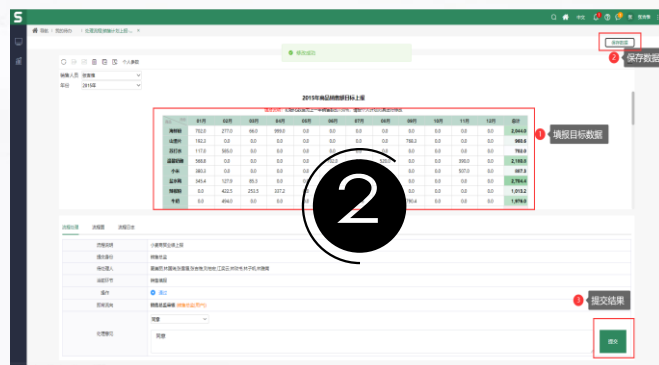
S

保存数据

2 保存数据

个人参数

销售人员

年份 2015年

2015年商品销售额目标上报

|  | 01月 | 02月 | 03月 | 04月 | 05月 | 06月 | 07月 | 08月 | 09月 | 10月 | 11月 | 12月 | 总计 |
|---|---|---|---|---|---|---|---|---|---|---|---|---|---|
| 海鲜粉 | 782.0 | 277.0 | 66.0 | 999.0 | 0.0 | 0.0 | 0.0 | 0.0 | 0.0 | 0.0 | 0.0 | 0.0 | 2,044.0 |
| 运货… | 192.0 | 0.0 | 0.0 | 0.0 | 0.0 | 0.0 | 0.0 | 0.0 | 786.0 | 0.0 | 0.0 | 0.0 | 980.0 |
|  | 117.0 | 585.0 | 0.0 | 0.0 | 0.0 | 0.0 | 0.0 | 0.0 | 0.0 | 0.0 | 0.0 | 0.0 | 702.0 |
|  | 569.0 | 0.0 | 0.0 | 0.0 | 0.0 | 0.0 | 0.0 | 0.0 | 0.0 | 598.0 | 0.0 | 0.0 | 2,166.0 |
|  | 380.0 | 0.0 | 0.0 | 0.0 | 0.0 | 0.0 | 0.0 | 0.0 | 0.0 | 0.0 | 607.0 | 0.0 | 987.0 |
|  | 345.4 | 127.9 | 85.3 | 0.0 | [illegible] | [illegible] | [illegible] | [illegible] | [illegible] | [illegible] | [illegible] | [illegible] | 2,764.4 |
|  | 0.0 | 422.5 | 253.5 | 337.2 | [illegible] | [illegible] | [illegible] | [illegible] | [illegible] | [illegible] | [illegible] | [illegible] | 1,013.2 |
|  | 0.0 | 494.0 | 0.0 | 0.0 | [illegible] | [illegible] | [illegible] | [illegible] | 765.4 | 0.0 | 0.0 | 0.0 | 1,876.0 |

1 填报目标数据

2

小通用营业额上报

销售主管

3 提交结果

同意

同意

提交